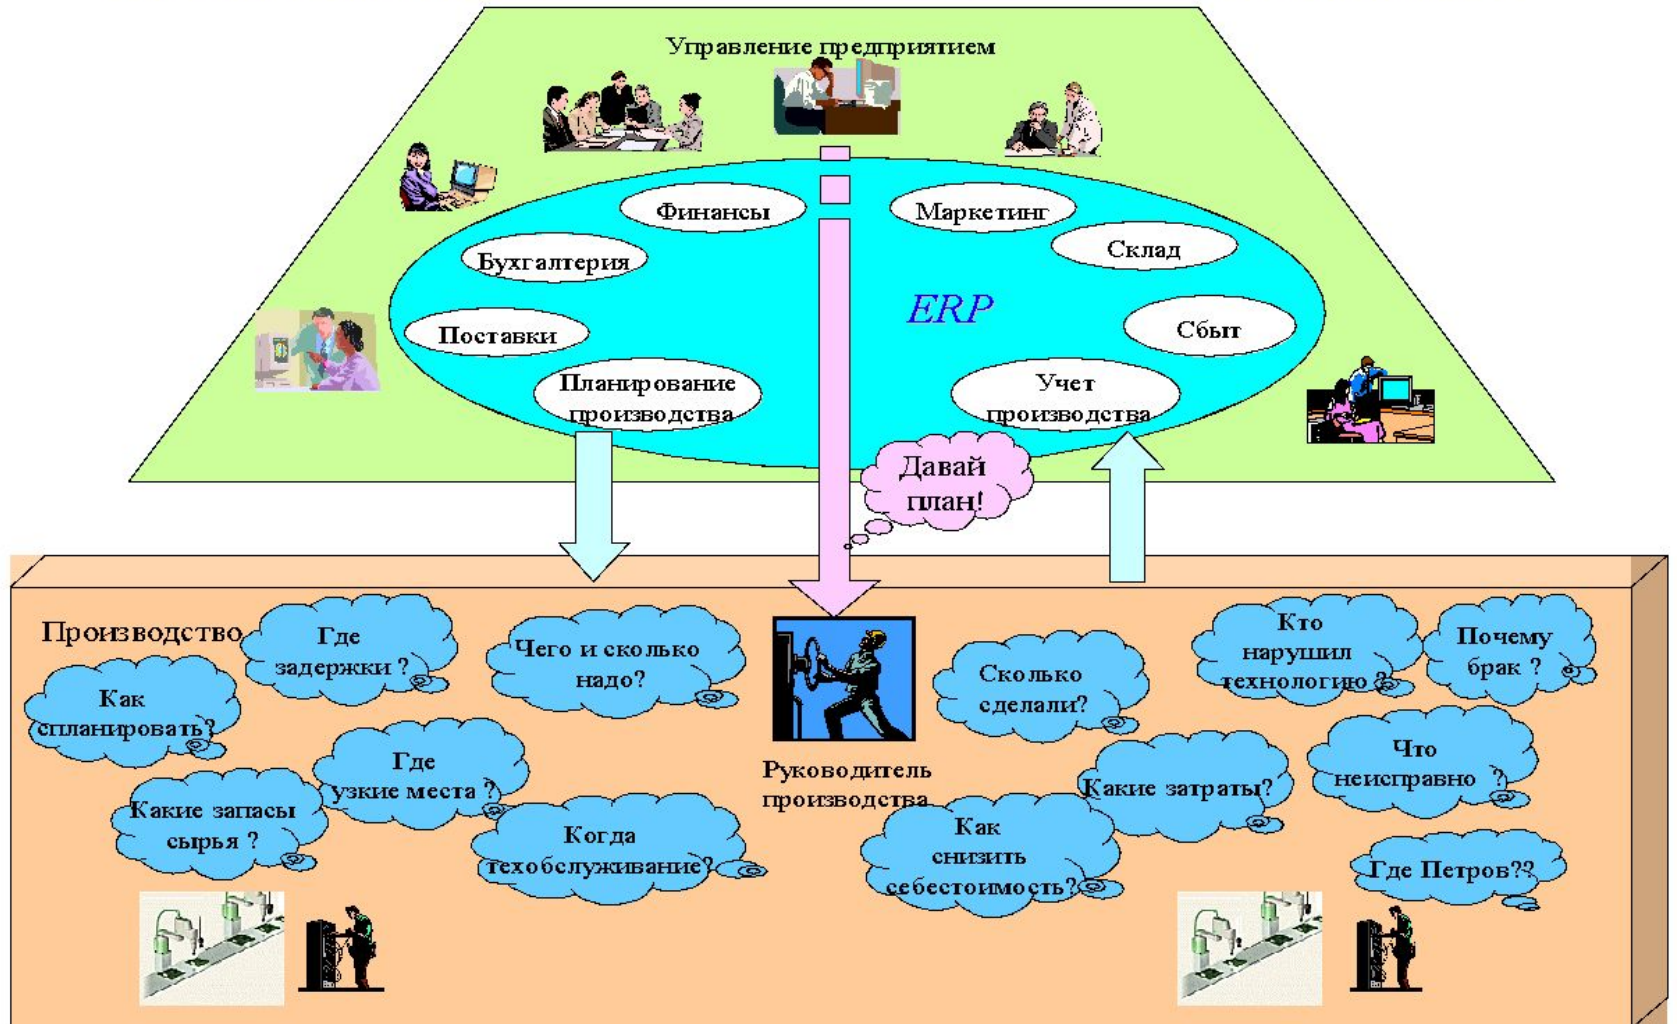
Управление предприятием

Финансы

Маркетинг

Склад

Бухгалтерия

ERP

Поставки

Сбыт

Планирование производства

Учет производства

Давай план!

Производство

Где задержки ?

Чего и сколько надо?

Кто нарушил технологию ?

Почему брак ?

Как спланировать?

Сколько сделали?

Где узкие места ?

Что неисправно ?

Руководитель производства

Какие затраты?

Какие запасы сырья ?

Когда техобслуживание?

Как снизить себестоимость?

Где Петров??